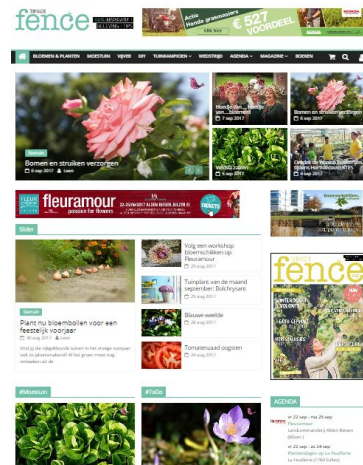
fence

Actie Honda grasmaaiers
€ 527 VOORDEEL

BLOEMEN & PLANTEN · MOESTUIN · VIJVER · DIY · TUINMAGAZINES · WEDSTRIJD · AGENDA · MAGAZINE · BOEKEN

Gazon
Bomen en struiken verzorgen
6 sep 2017

7 sep 2017

Bomen en struiken verzorgen

6 sep 2017

fleuramour passion for flowers

Slider

Gazon
Plant nu bloembollen voor een feestelijk voorjaar
30 aug 2017

Volg een workshop bloemschikken op Fleuramour
29 aug 2017

Tuinplant van de maand september: Bokkenpoot
29 aug 2017

Blauwe weetjes
29 aug 2017

Tomatenzaad oogsten
29 aug 2017

fence

#Moestuin

#ToDo

AGENDA

22 sep - ma 25 sep
Fleuramour

22 sep - za 24 sep